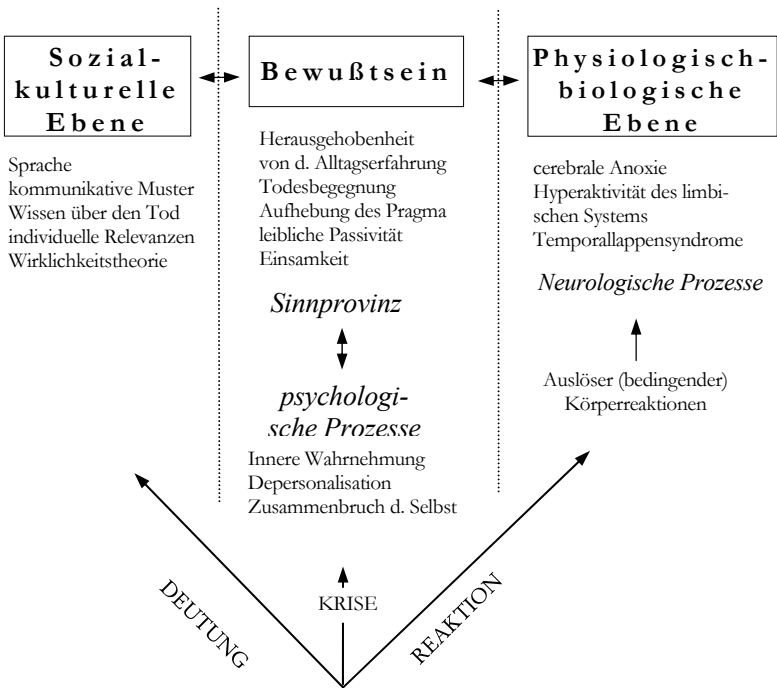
Sozial-kulturelle Ebene

Sprache
kommunikative Muster
Wissen über den Tod
individuelle Relevanzen
Wirklichkeitstheorie

Bewußtsein

Herausgehobenheit von d. Alltagserfahrung
Todesbegegnung
Aufhebung des Pragma
leibliche Passivität
Einsamkeit

Sinnprovinz

psychologische Prozesse

Innere Wahrnehmung
Depersonalisation
Zusammenbruch d. Selbst

Physiologisch-biologische Ebene

cerebrale Anoxie
Hyperaktivität des limbischen Systems
Temporallappensyndrome

Neurologische Prozesse

Auslöser (bedingender) Körperreaktionen

DEUTUNG

KRISE

REAKTION